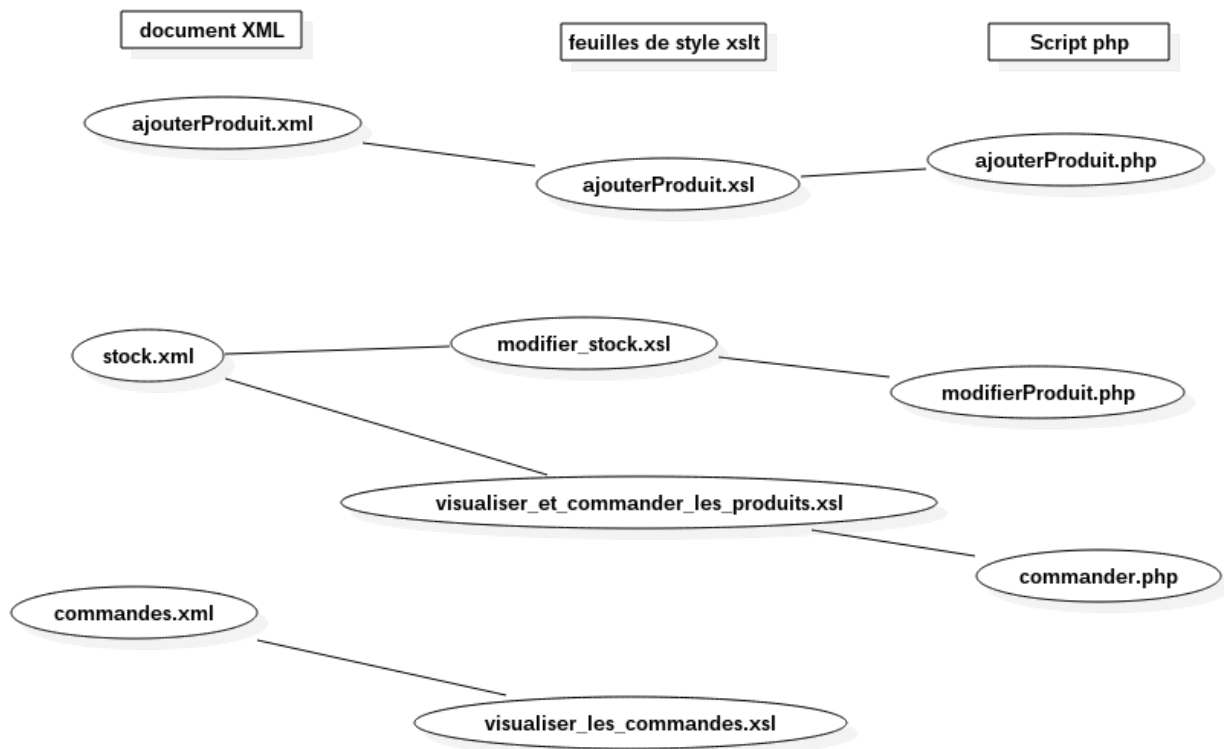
document XML

feuilles de style xslt

Script php

ajouterProduit.xml

ajouterProduit.xsl

ajouterProduit.php

stock.xml

modifier_stock.xsl

modifierProduit.php

visualiser_et_commander_les_produits.xsl

commander.php

commandes.xml

visualiser_les_commandes.xsl